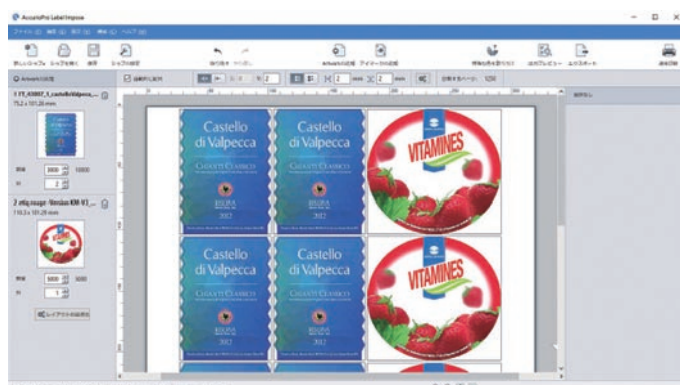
AccurioPro Label Impose

Castello di Valpecca

CHIANTI CLASSICO

2012

Castello di Valpecca

CHIANTI CLASSICO

2012

VITAMINES

Castello di Valpecca

CHIANTI CLASSICO

2012

Castello di Valpecca

CHIANTI CLASSICO

2012

VITAMINES

75.2 x 101.28 mm

3000

2

110.3 x 101.28 mm

5000

1

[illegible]